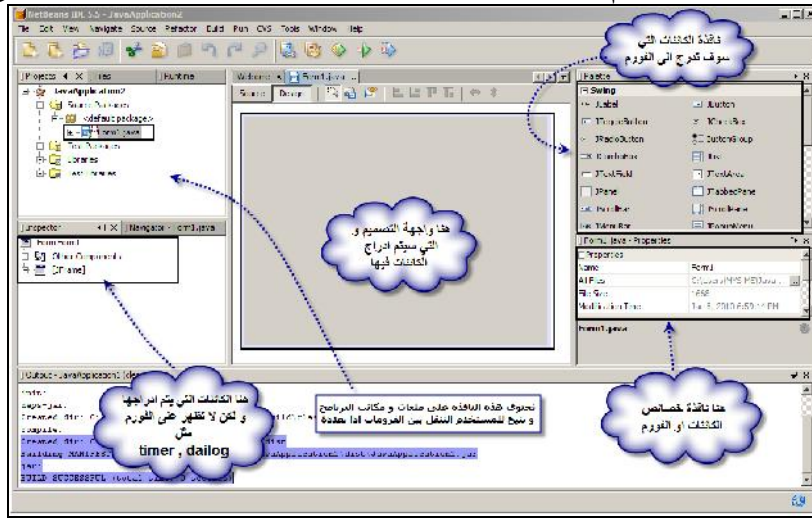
NetBeans IDE 5.5 - JavaApplication2

File Edit View Navigate Source Refactor Build Run CVS Tools Window Help

Projects | Files | Runtime

JavaApplication2
Source Packages
<default package>
Form1.java
Test Packages
Libraries
Test Libraries

Welcome | Form1.java

Source | Design

Palette

Swing
JLabel
JButton
JToggleButton
JCheckBox
JRadioButton
ButtonGroup
JComboBox
JList
JTextField
JTextArea
JPanel
JTabbedPane
JScrollBar
JScrollPane
JMenuBar
JPopupMenu

نافذة الكائنات التي سوف تدرج الى الفورم

هنا واجهة التصميم و التي سيتم ادراج الكائنات فيها

Inspector | Navigator - Form1.java

Form Form1
Other Components
[JFrame]

Form1.java - Properties

Properties
Name: Form1
All Files: C:\Java\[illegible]
File Size: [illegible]
Modification Time: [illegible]

Form1.java

Output - JavaApplication2 (de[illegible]

init:
deps-jar:
Created dir: C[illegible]
compile:
Created dir: C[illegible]
Building jar: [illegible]JavaApplication2\dist\JavaApplication2.jar
jar:
BUILD SUCCESSFUL (total time: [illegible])

هنا الكائنات التي يتم ادراجها و لكن لا تظهر على الفورم مثل
timer , dailog

تحتوي هذه النافذة على ملحقات و مكاتب البرنامج و سمح للمستخدم التنقل بين الفورمات اذا تعددة

هنا نافذة خصائص الكائنات او الفورم